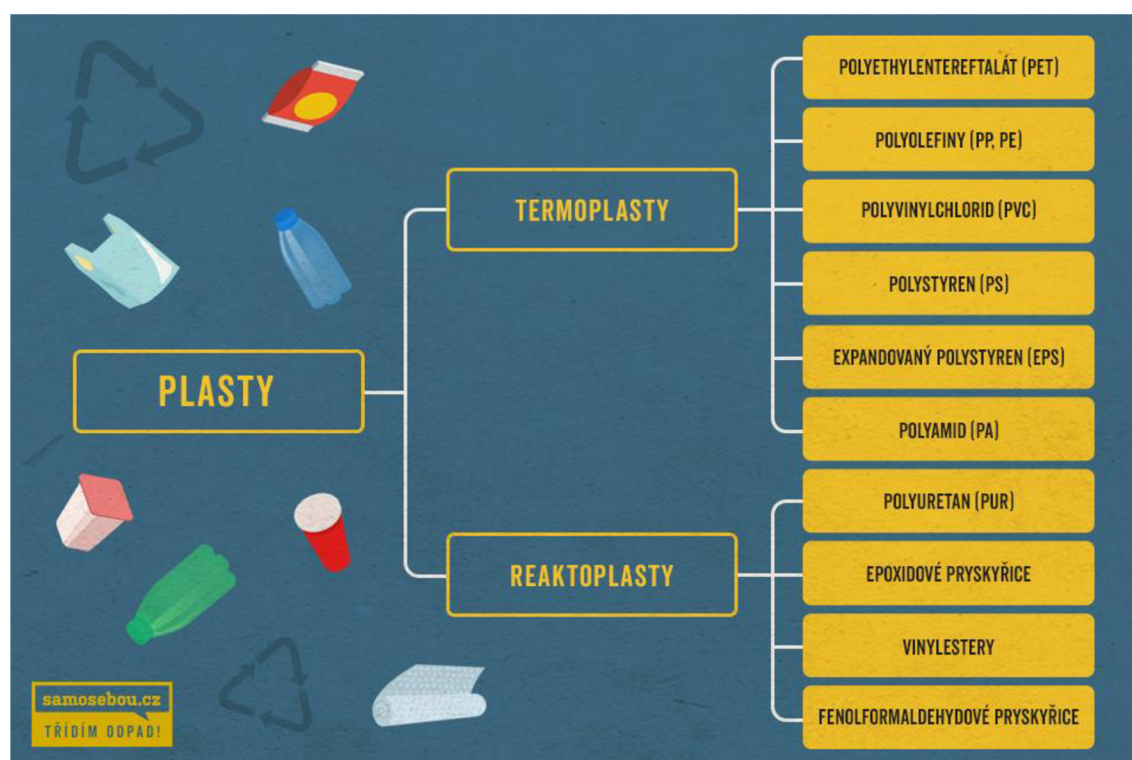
PLASTY

TERMOPLASTY

POLYETHYLENTEREFTALÁT (PET)

POLYOLEFINY (PP, PE)

POLYVINYLCHLORID (PVC)

POLYSTYREN (PS)

EXPANDOVANÝ POLYSTYREN (EPS)

POLYAMID (PA)

REAKTOPLASTY

POLYURETAN (PUR)

EPOXIDOVÉ PRYSKYŘICE

VINYLESTERY

FENOLFORMALDEHYDOVÉ PRYSKYŘICE

samosebou.cz
TŘÍDÍM ODPAD!